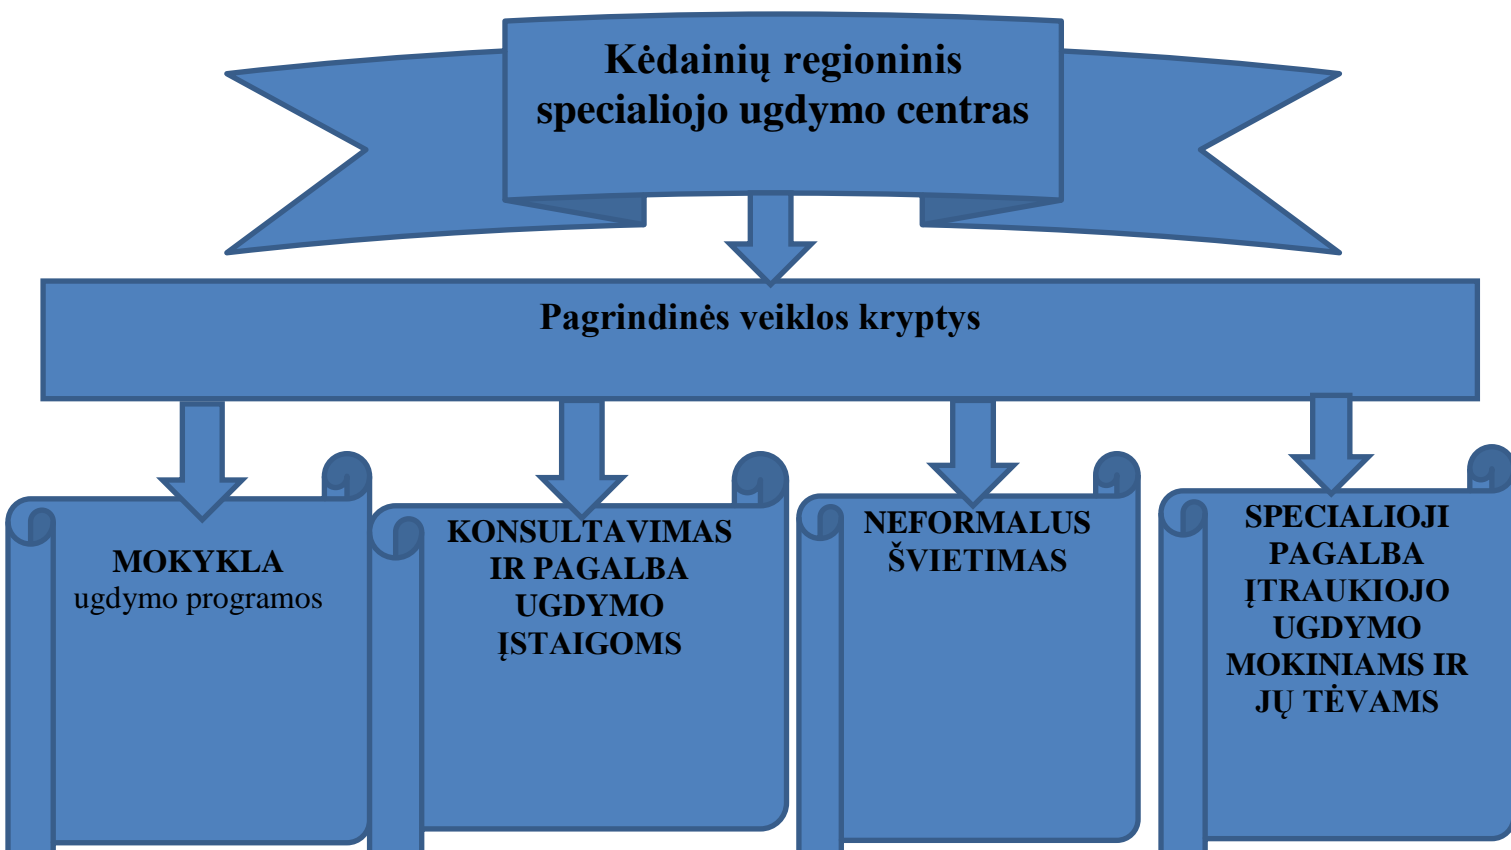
Kėdainių regioninis specialiojo ugdymo centras

Pagrindinės veiklos kryptys

MOKYKLA
ugdymo programos

KONSULTAVIMAS IR PAGALBA UGDYMO ĮSTAIGOMS

NEFORMALUS ŠVIETIMAS

SPECIALIOJI PAGALBA ĮTRAUKIOJO UGDYMO MOKINIAMS IR JŲ TĖVAMS